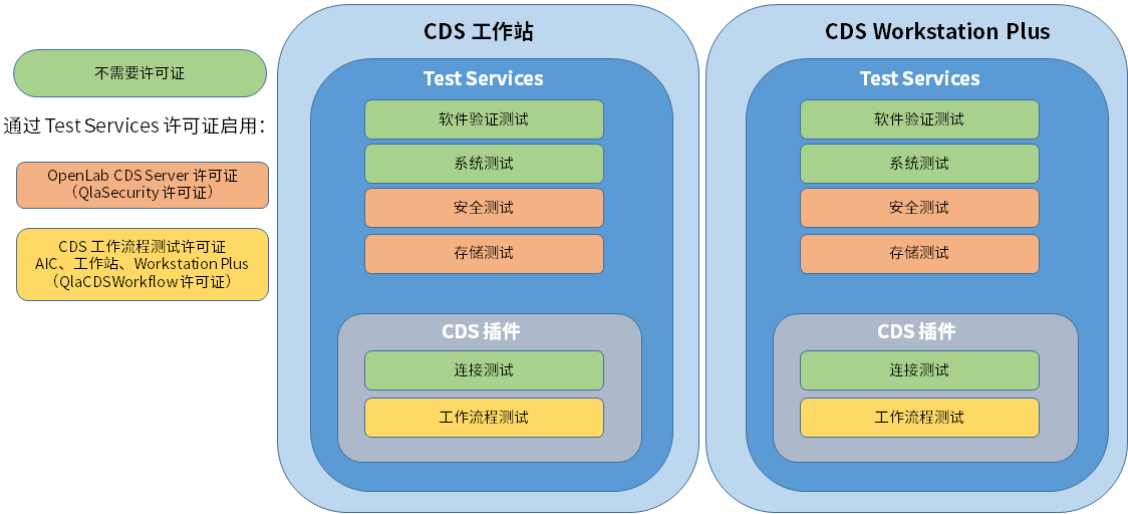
不需要许可证

通过 Test Services 许可证启用：

OpenLab CDS Server 许可证
（QlaSecurity 许可证）

CDS 工作流程测试许可证
AIC、工作站、Workstation Plus
（QlaCDSWorkflow 许可证）

CDS 工作站

Test Services

软件验证测试

系统测试

安全测试

存储测试

CDS 插件

连接测试

工作流程测试

CDS Workstation Plus

Test Services

软件验证测试

系统测试

安全测试

存储测试

CDS 插件

连接测试

工作流程测试